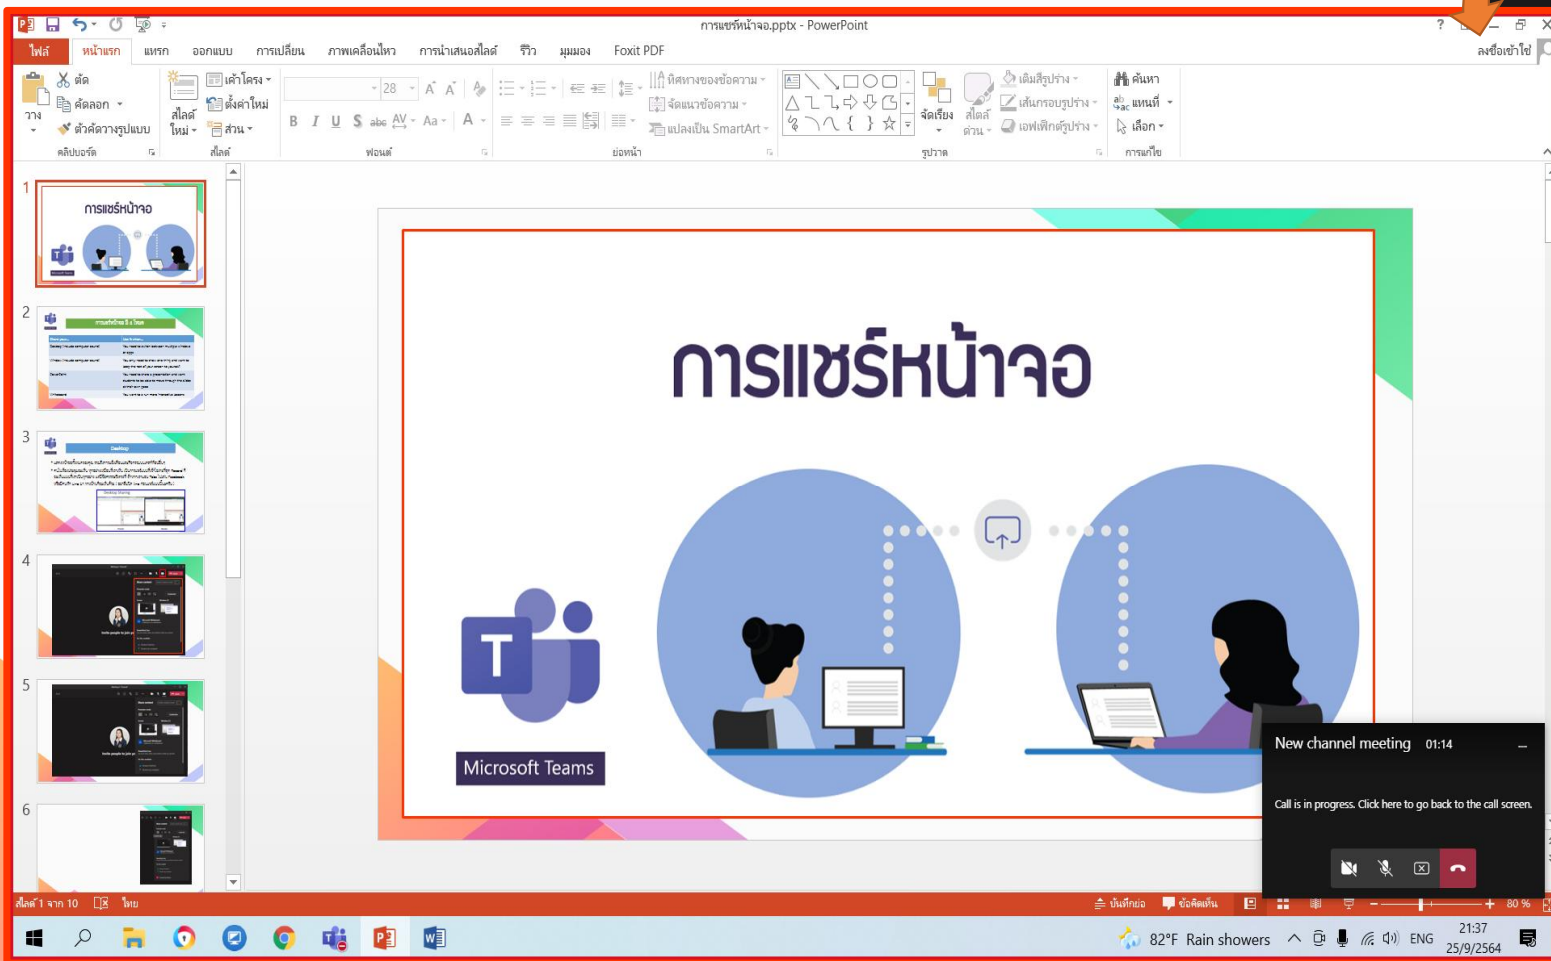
การแชร์หน้าจอ.pptx - PowerPoint

ไฟล์ หน้าแรก แทรก ออกแบบ การเปลี่ยน ภาพเคลื่อนไหว การนำเสนอสไลด์ รีวิว มุมมอง Foxit PDF

ลงชื่อเข้าใช้

ตัด คัดลอก วาง ตัวคัดวางรูปแบบ คลิปบอร์ด
สไลด์ใหม่ เค้าโครง ตั้งค่าใหม่ ส่วน สไลด์
28 ฟอนต์
ทิศทางของข้อความ จัดแนวข้อความ แปลงเป็น SmartArt ย่อหน้า
จัดเรียง สไลด์ด่วน เติมรูปร่าง เส้นกรอบรูปร่าง เอฟเฟ็กต์รูปร่าง รูปวาด
ค้นหา แทนที่ เลือก การแก้ไข

1 การแชร์หน้าจอ
2
3
4
5
6

การแชร์หน้าจอ

Microsoft Teams

New channel meeting 01:14

Call is in progress. Click here to go back to the call screen.

สไลด์ 1 จาก 10 ไทย บันทึกย่อ ข้อคิดเห็น 80 %

82°F Rain showers ENG 21:37 25/9/2564